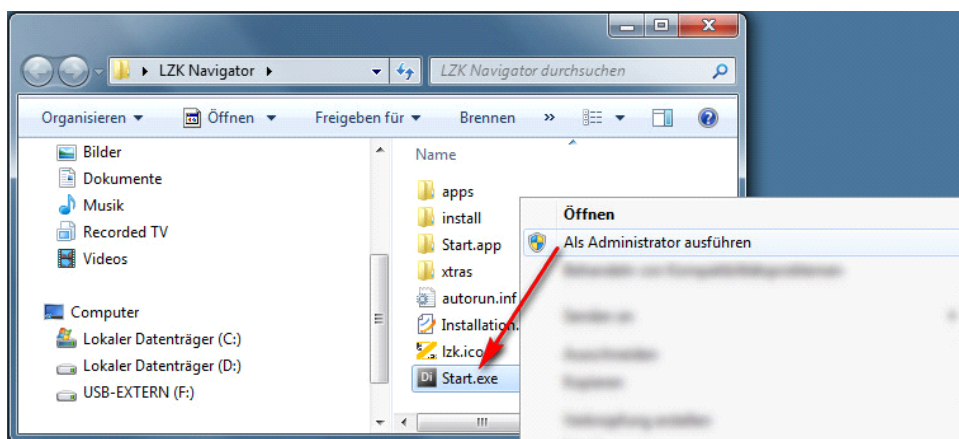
LZK Navigator

LZK Navigator durchsuchen

Organisieren ▾ Öffnen ▾ Freigeben für ▾ Brennen »

Bilder
Dokumente
Musik
Recorded TV
Videos

Computer
Lokaler Datenträger (C:)
Lokaler Datenträger (D:)
USB-EXTERN (F:)

Name
apps
install
Start.app
xtras
autorun.inf
Installation.
lzk.ico
Start.exe

Öffnen
Als Administrator ausführen
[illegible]
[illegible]
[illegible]
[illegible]
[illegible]